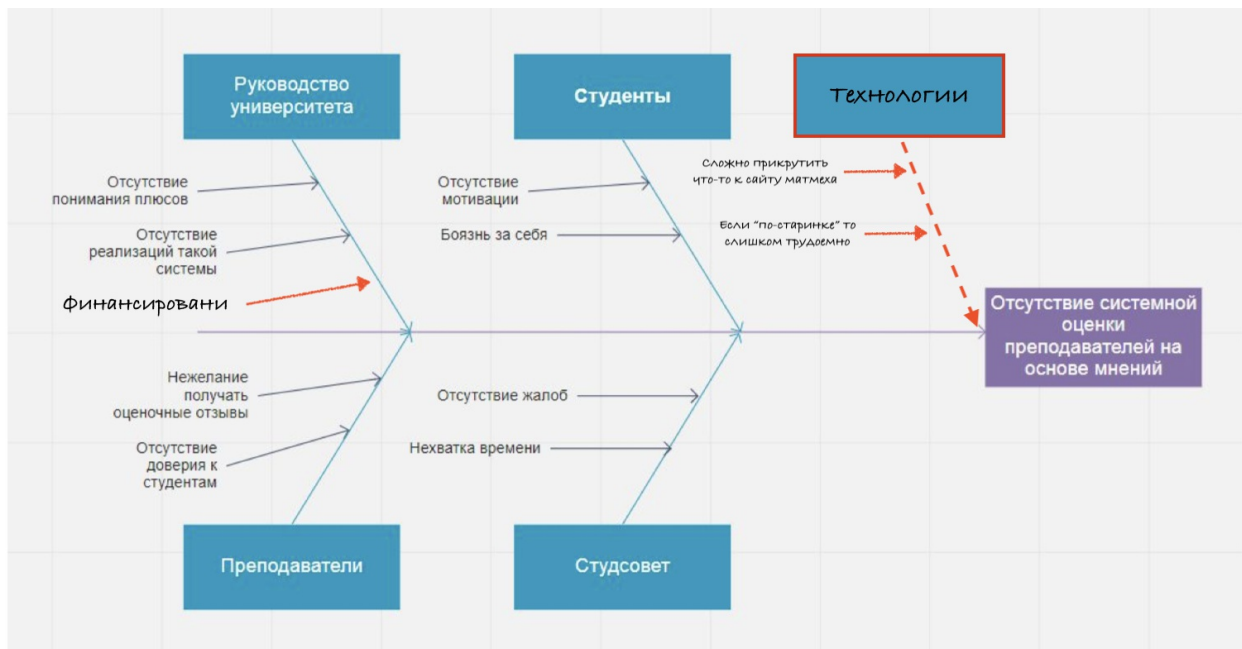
Руководство университета

Студенты

Технологии

Отсутствие понимания плюсов

Отсутствие реализаций такой системы

Финансировани

Отсутствие мотивации

Боязнь за себя

Сложно прикрутить что-то к сайту матмеха

Если "по-старинке" то слишком трудоемно

Отсутствие системной оценки преподавателей на основе мнений

Нежелание получать оценочные отзывы

Отсутствие доверия к студентам

Отсутствие жалоб

Нехватка времени

Преподаватели

Студсовет